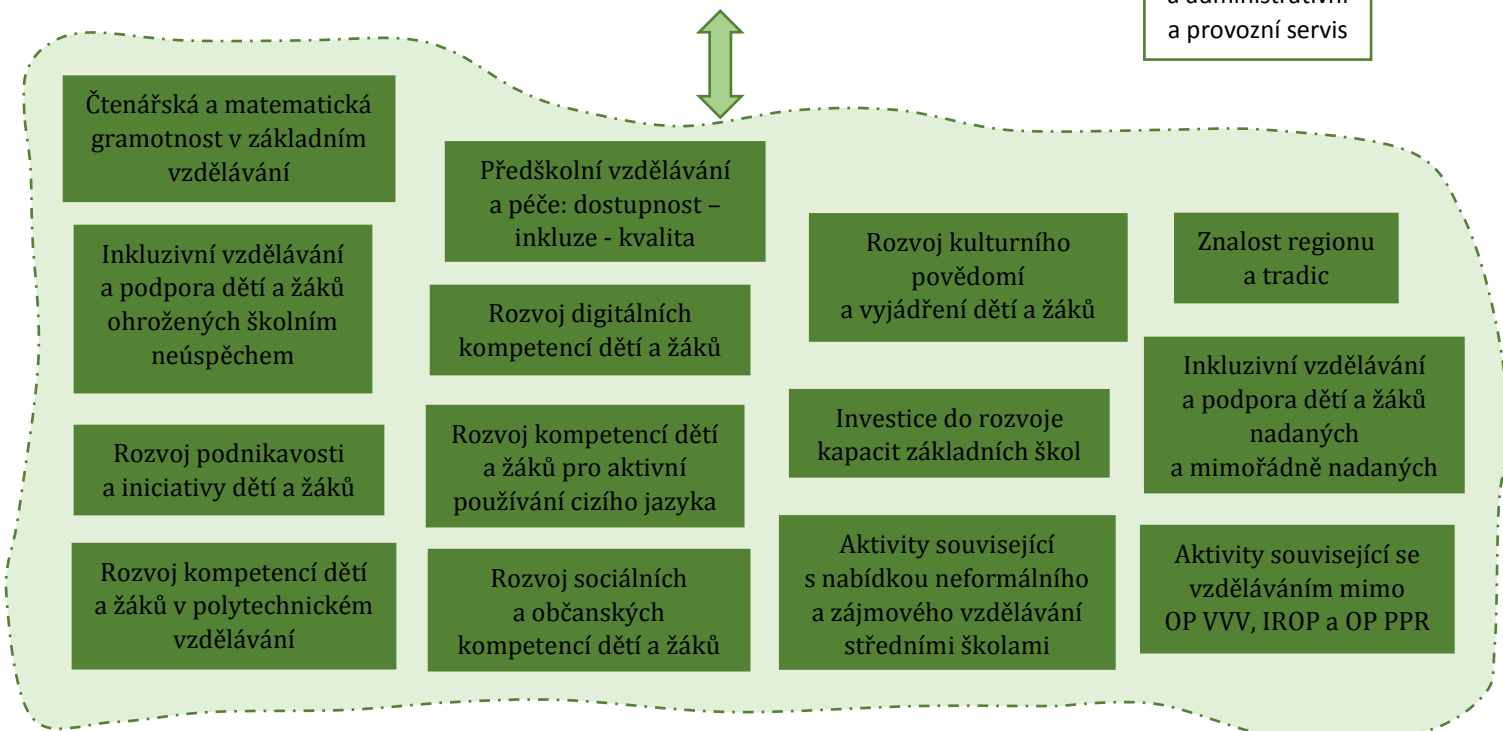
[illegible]
a provozní servis

Čtenářská a matematická gramotnost v základním vzdělávání

Předškolní vzdělávání a péče: dostupnost – inkluze - kvalita

Inkluzivní vzdělávání a podpora dětí a žáků ohrožených školním neúspěchem

Rozvoj kulturního povědomí a vyjádření dětí a žáků

Znalost regionu a tradic

Rozvoj digitálních kompetencí dětí a žáků

Inkluzivní vzdělávání a podpora dětí a žáků nadaných a mimořádně nadaných

Investice do rozvoje kapacit základních škol

Rozvoj podnikavosti a iniciativy dětí a žáků

Rozvoj kompetencí dětí a žáků pro aktivní používání cizího jazyka

Rozvoj kompetencí dětí a žáků v polytechnickém vzdělávání

Rozvoj sociálních a občanských kompetencí dětí a žáků

Aktivity související s nabídkou neformálního a zájmového vzdělávání středními školami

Aktivity související se vzděláváním mimo OP VVV, IROP a OP PPR